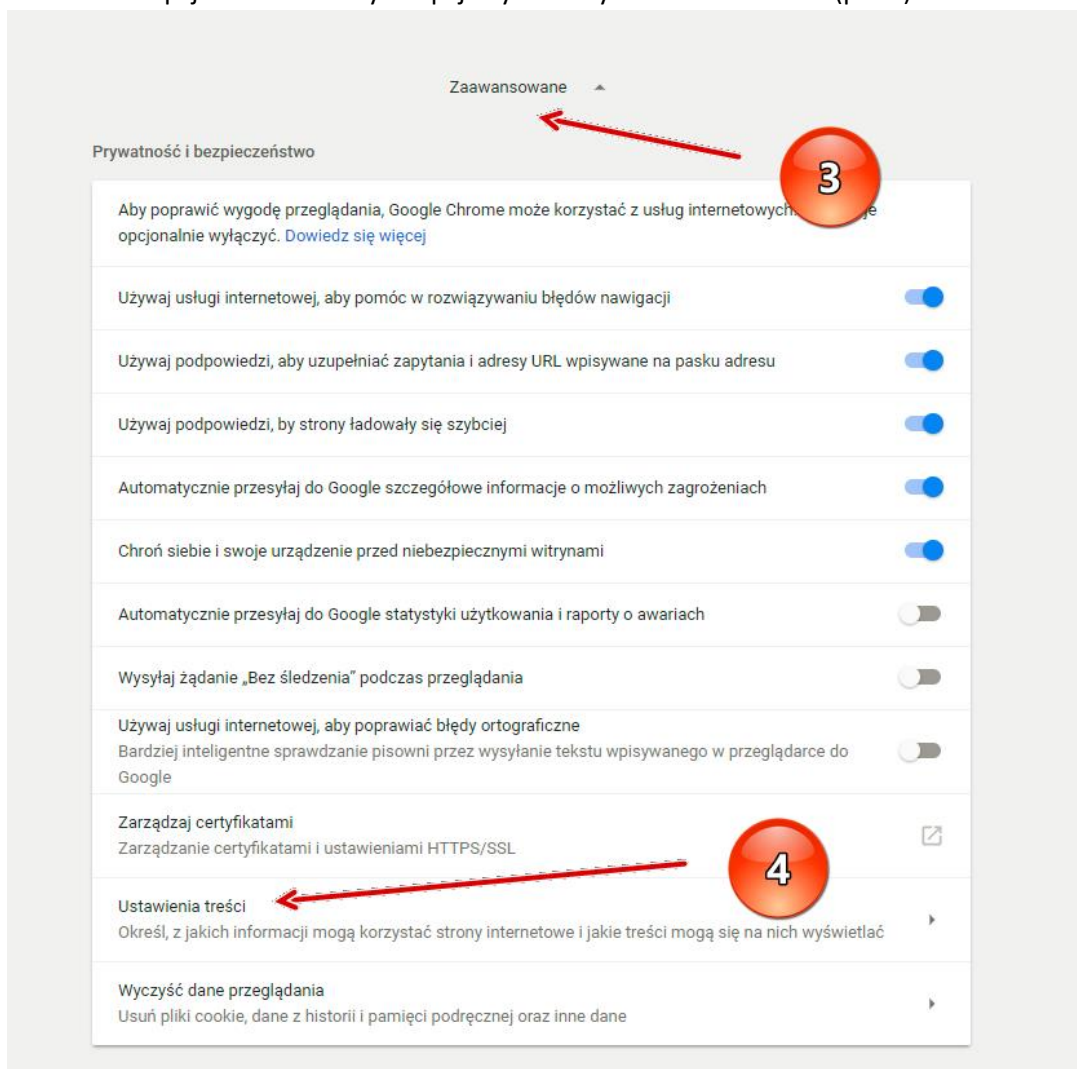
Zaawansowane

Prywatność i bezpieczeństwo

3

Aby poprawić wygodę przeglądania, Google Chrome może korzystać z usług internetowych. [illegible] opcjonalnie wyłączyć. Dowiedz się więcej

Używaj usługi internetowej, aby pomóc w rozwiązywaniu błędów nawigacji

Używaj podpowiedzi, aby uzupełniać zapytania i adresy URL wpisywane na pasku adresu

Używaj podpowiedzi, by strony ładowały się szybciej

Automatycznie przesyłaj do Google szczegółowe informacje o możliwych zagrożeniach

Chroń siebie i swoje urządzenie przed niebezpiecznymi witrynami

Automatycznie przesyłaj do Google statystyki użytkowania i raporty o awariach

Wysyłaj żądanie „Bez śledzenia" podczas przeglądania

Używaj usługi internetowej, aby poprawiać błędy ortograficzne
Bardziej inteligentne sprawdzanie pisowni przez wysyłanie tekstu wpisywanego w przeglądarce do Google

Zarządzaj certyfikatami
Zarządzanie certyfikatami i ustawieniami HTTPS/SSL

4

Ustawienia treści
Określ, z jakich informacji mogą korzystać strony internetowe i jakie treści mogą się na nich wyświetlać

Wyczyść dane przeglądania
Usuń pliki cookie, dane z historii i pamięci podręcznej oraz inne dane